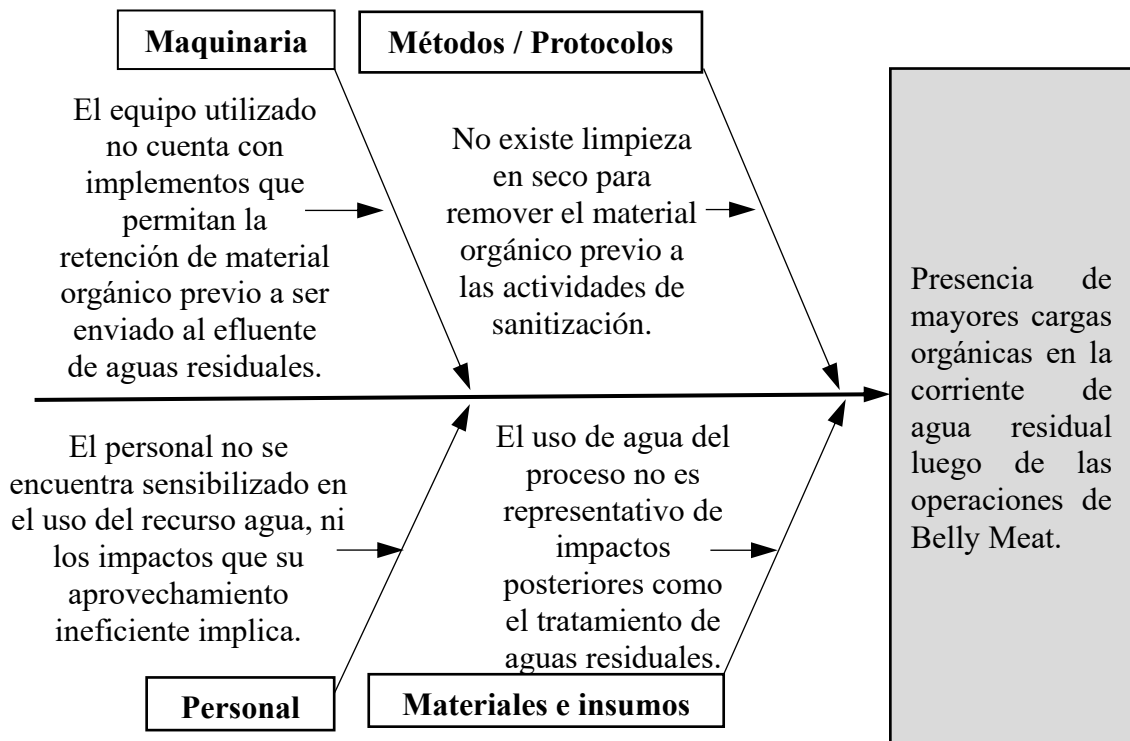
Maquinaria

Métodos / Protocolos

El equipo utilizado no cuenta con implementos que permitan la retención de material orgánico previo a ser enviado al efluente de aguas residuales.

No existe limpieza en seco para remover el material orgánico previo a las actividades de sanitización.

Presencia de mayores cargas orgánicas en la corriente de agua residual luego de las operaciones de Belly Meat.

El personal no se encuentra sensibilizado en el uso del recurso agua, ni los impactos que su aprovechamiento ineficiente implica.

El uso de agua del proceso no es representativo de impactos posteriores como el tratamiento de aguas residuales.

Personal

Materiales e insumos